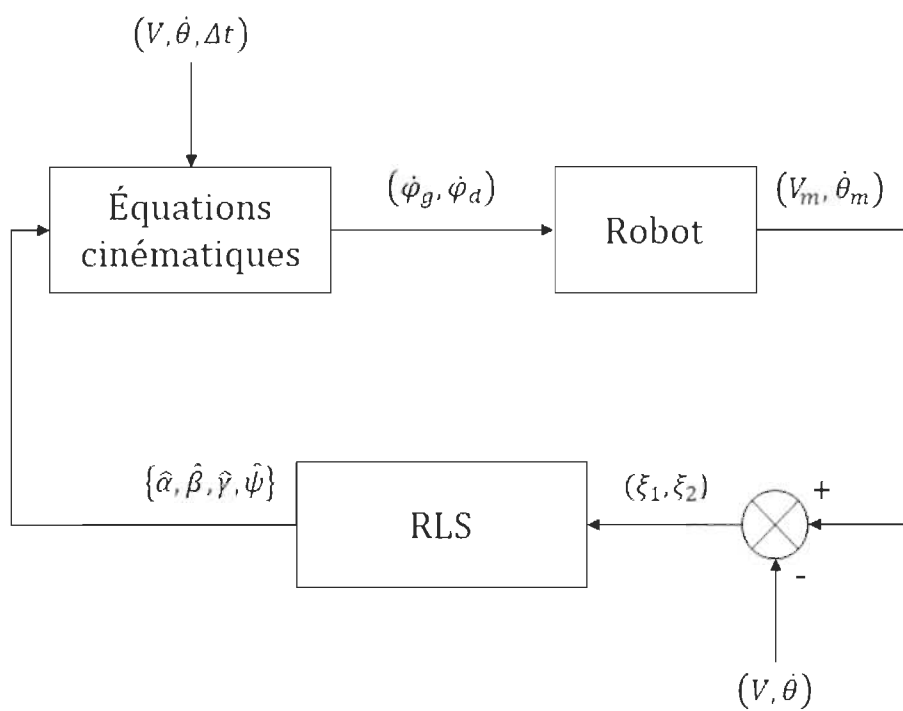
$(V, \dot{\theta}, \Delta t)$

Équations cinématiques

$(\dot{\varphi}_g, \dot{\varphi}_d)$

Robot

$(V_m, \dot{\theta}_m)$

$\{\hat{\alpha}, \hat{\beta}, \hat{\gamma}, \hat{\psi}\}$

RLS

$(\xi_1, \xi_2)$

+

-

$(V, \dot{\theta})$